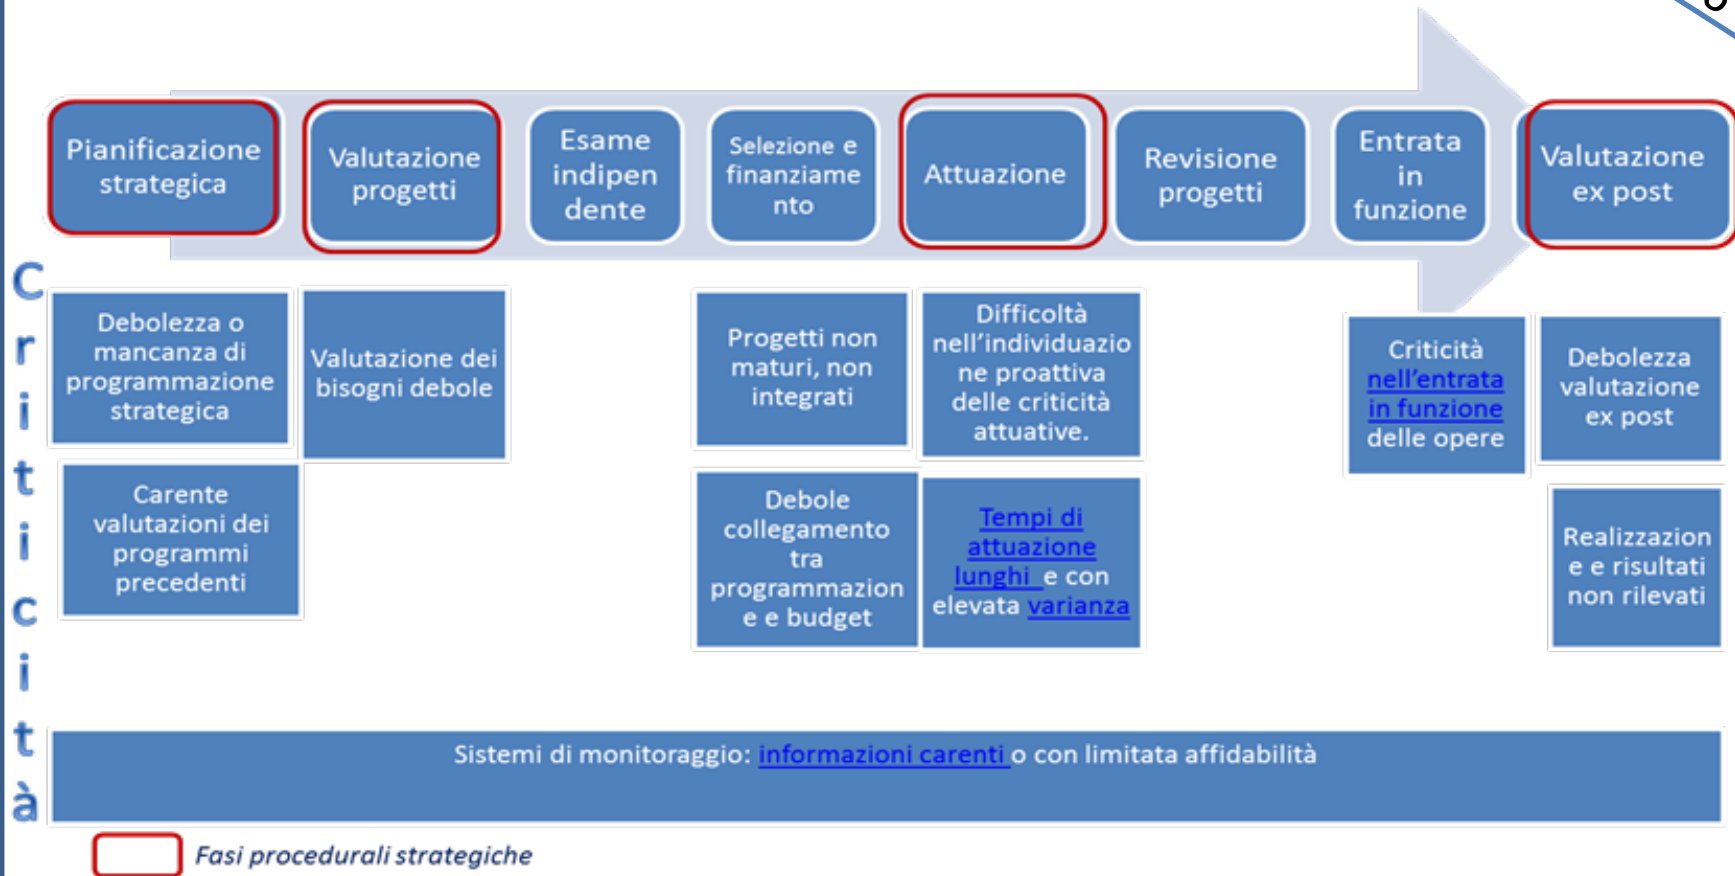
Pianificazione strategica

Valutazione progetti

Esame indipendente

Selezione e finanziamento

Attuazione

Revisione progetti

Entrata in funzione

Valutazione ex post

Criticità

Debolezza o mancanza di programmazione strategica

Valutazione dei bisogni debole

Progetti non maturi, non integrati

Difficoltà nell'individuazione proattiva delle criticità attuative.

Criticità nell'entrata in funzione delle opere

Debolezza valutazione ex post

Carente valutazioni dei programmi precedenti

Debole collegamento tra programmazione e budget

Tempi di attuazione lunghi e con elevata varianza

Realizzazione e risultati non rilevati

Sistemi di monitoraggio: informazioni carenti o con limitata affidabilità

Fasi procedurali strategiche